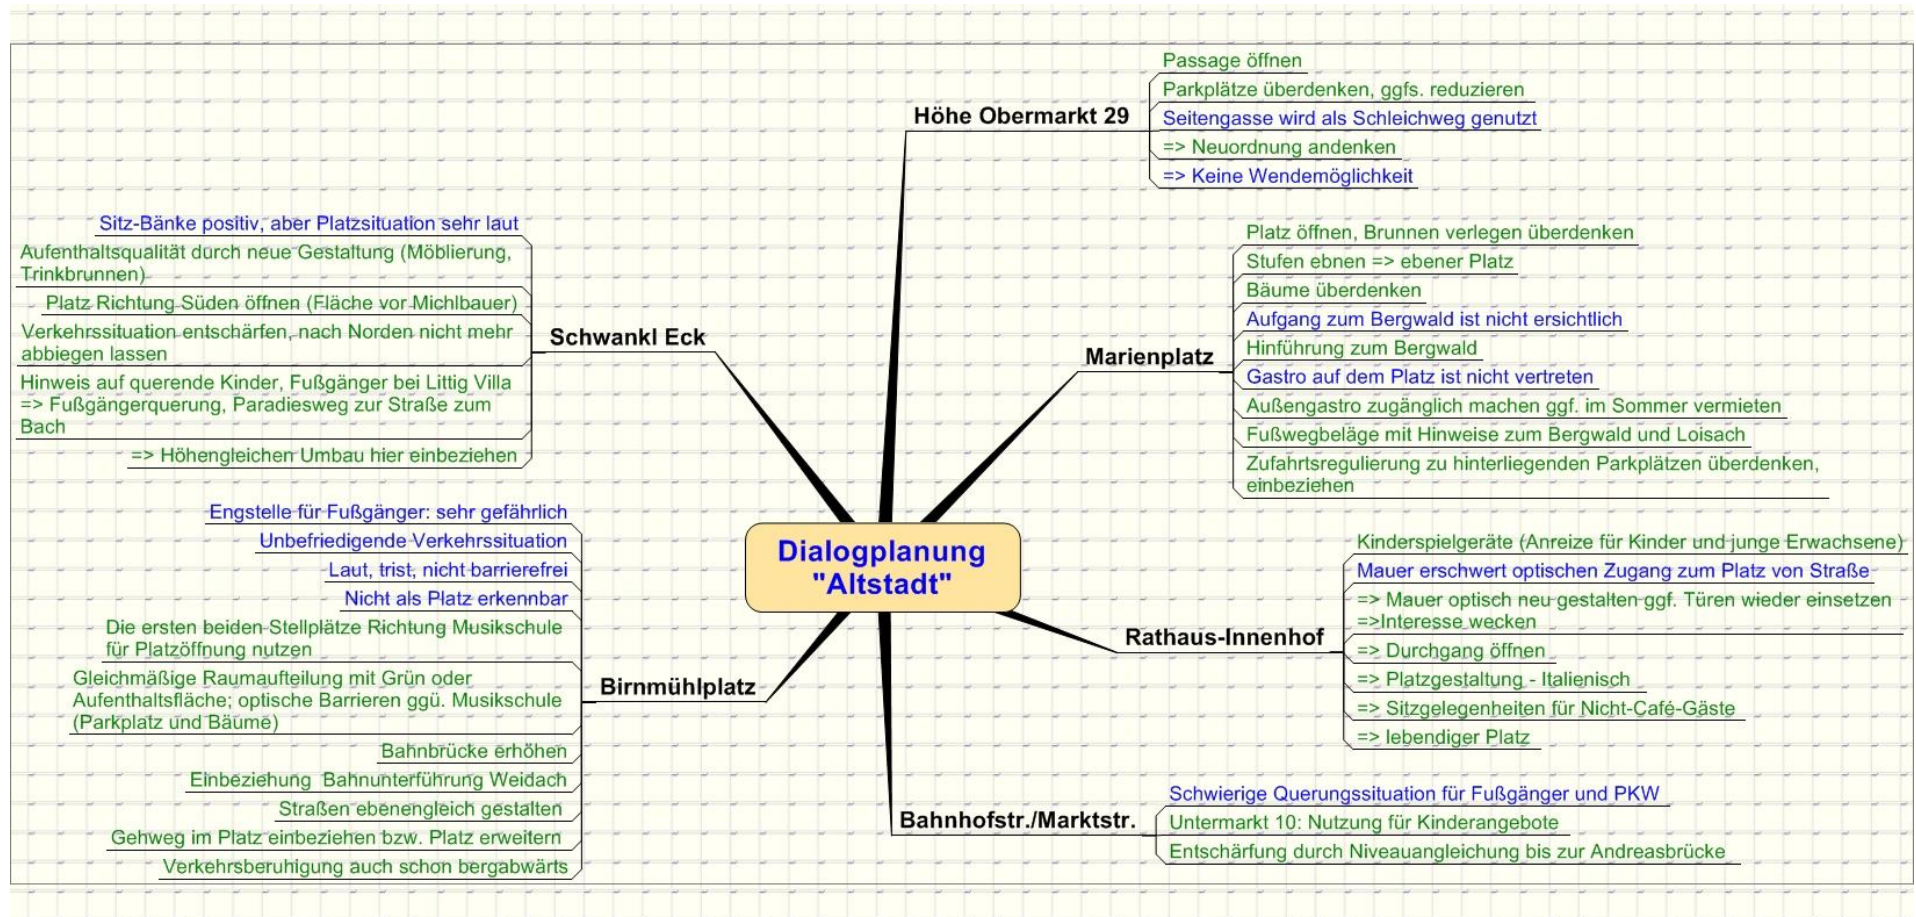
Dialogplanung "Altstadt"

Höhe Obermarkt 29
Passage öffnen
Parkplätze überdenken, ggfs. reduzieren
Seitengasse wird als Schleichweg genutzt
=> Neuordnung andenken
=> Keine Wendemöglichkeit

Marienplatz
Platz öffnen, Brunnen verlegen überdenken
Stufen ebnen => ebener Platz
Bäume überdenken
Aufgang zum Bergwald ist nicht ersichtlich
Hinführung zum Bergwald
Gastro auf dem Platz ist nicht vertreten
Außengastro zugänglich machen ggf. im Sommer vermieten
Fußwegbeläge mit Hinweise zum Bergwald und Loisach
Zufahrtsregulierung zu hinterliegenden Parkplätzen überdenken, einbeziehen

Rathaus-Innenhof
Kinderspielgeräte (Anreize für Kinder und junge Erwachsene)
Mauer erschwert optischen Zugang zum Platz von Straße
=> Mauer optisch neu gestalten ggf. Türen wieder einsetzen =>Interesse wecken
=> Durchgang öffnen
=> Platzgestaltung - Italienisch
=> Sitzgelegenheiten für Nicht-Café-Gäste
=> lebendiger Platz

Bahnhofstr./Marktstr.
Schwierige Querungssituation für Fußgänger und PKW
Untermarkt 10: Nutzung für Kinderangebote
Entschärfung durch Niveauangleichung bis zur Andreasbrücke

Schwankl Eck
Sitz-Bänke positiv, aber Platzsituation sehr laut
Aufenthaltsqualität durch neue Gestaltung (Möblierung, Trinkbrunnen)
Platz Richtung Süden öffnen (Fläche vor Michlbauer)
Verkehrssituation entschärfen, nach Norden nicht mehr abbiegen lassen
Hinweis auf querende Kinder, Fußgänger bei Littig Villa => Fußgängerquerung, Paradiesweg zur Straße zum Bach
=> Höhengleichen Umbau hier einbeziehen

Birnmühlplatz
Engstelle für Fußgänger: sehr gefährlich
Unbefriedigende Verkehrssituation
Laut, trist, nicht barrierefrei
Nicht als Platz erkennbar
Die ersten beiden Stellplätze Richtung Musikschule für Platzöffnung nutzen
Gleichmäßige Raumaufteilung mit Grün oder Aufenthaltsfläche; optische Barrieren ggü. Musikschule (Parkplatz und Bäume)
Bahnbrücke erhöhen
Einbeziehung Bahnunterführung Weidach
Straßen ebenengleich gestalten
Gehweg im Platz einbeziehen bzw. Platz erweitern
Verkehrsberuhigung auch schon bergabwärts